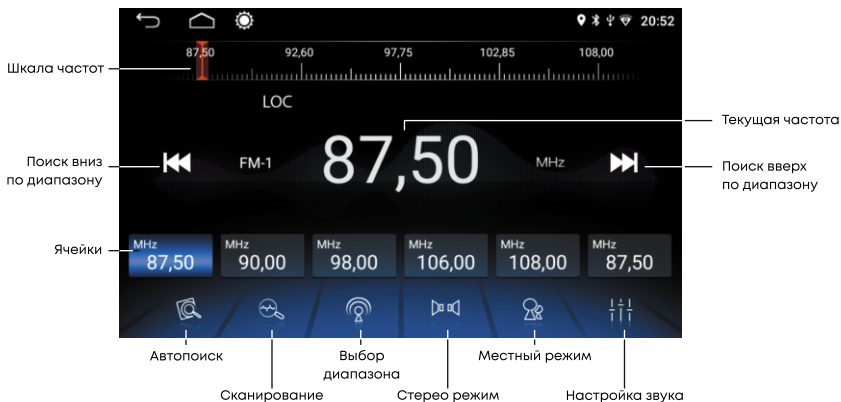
20:52

87,50
92,60
97,75
102,85
108,00

Шкала частот

LOC

Текущая частота

Поиск вниз по диапазону

FM-1

87,50

MHz

Поиск вверх по диапазону

Ячейки

| MHz 87,50 | MHz 90,00 | MHz 98,00 | MHz 106,00 | MHz 108,00 | MHz 87,50 |
|---|---|---|---|---|---|

Автопоиск

Сканирование

Выбор диапазона

Стерео режим

Местный режим

Настройка звука